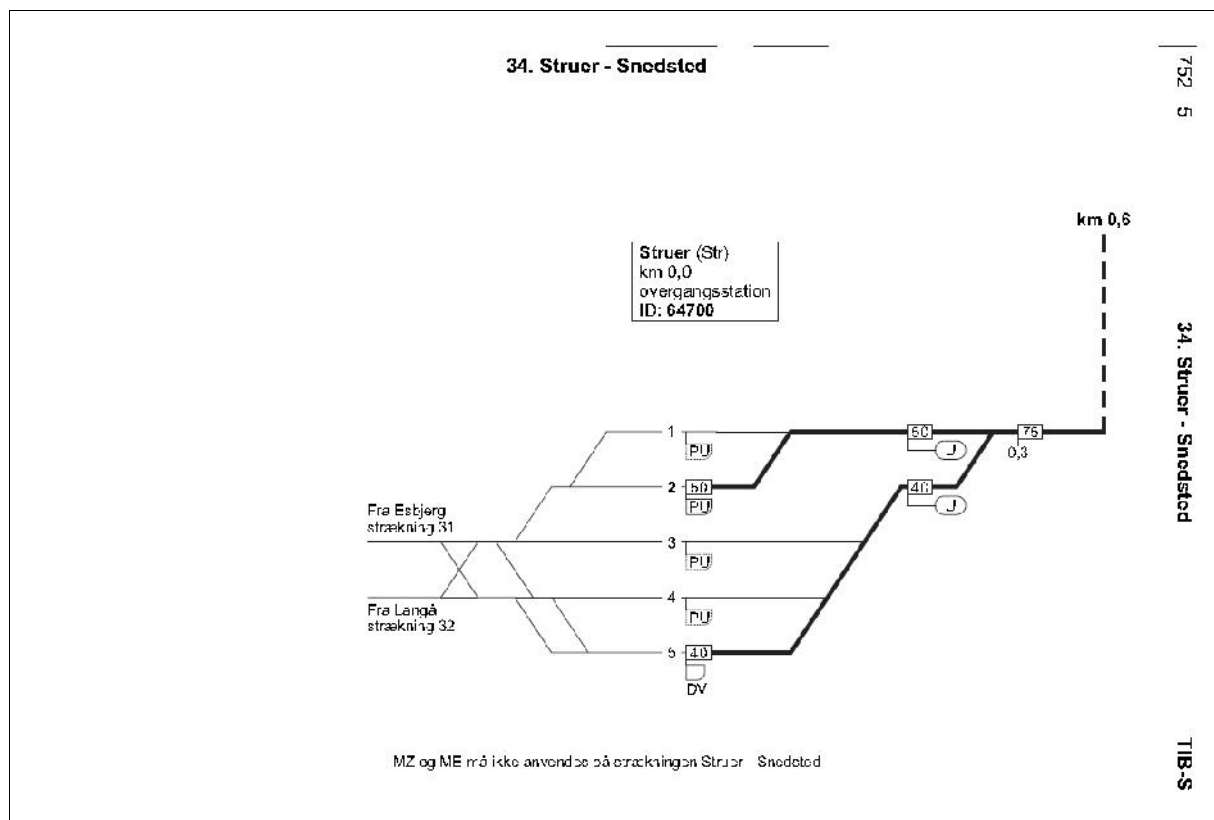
34. Struer - Snedsted

752 5

km 0,6

Struer (Str)
km 0,0
overgangsstation
ID: 64700

34. Struer - Snedsted

1
PU
50
J
75
0,3

2 50
PU
40
J

Fra Esbjerg
strækning 31

3
PU

4
PU

Fra Langå
strækning 32

5 40
DV

MZ og ME må ikke anvendes på strækningen Struer - Snedsted

TIB-S